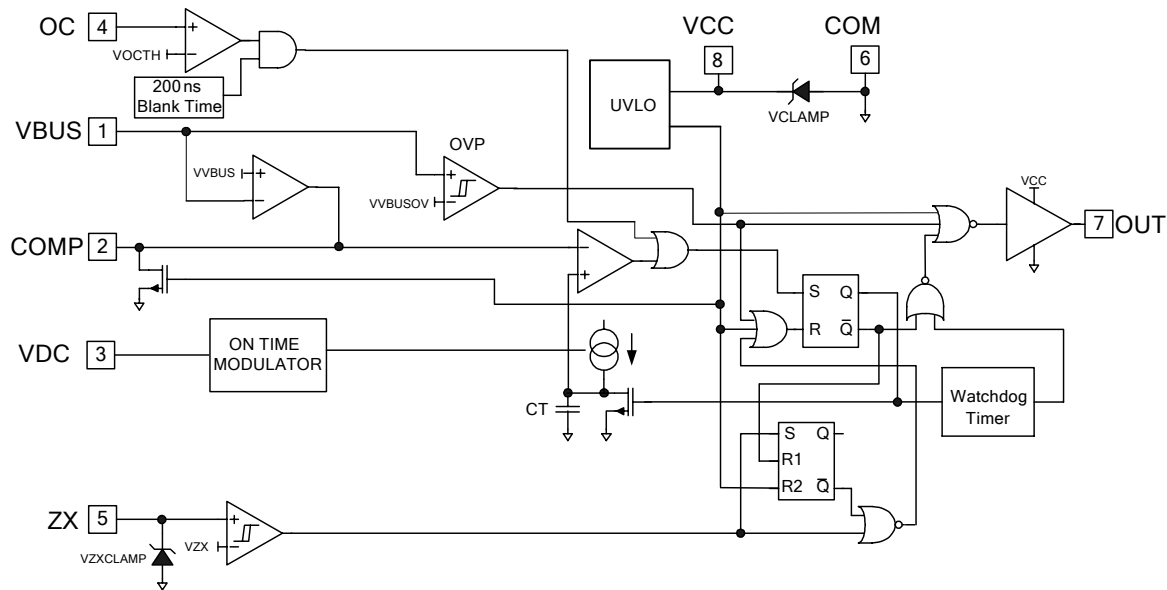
OC 4
VOCTH
200 ns Blank Time
VCC 8
COM 6
UVLO
VCLAMP
VBUS 1
VVBUS
OVP
VVBUSOV
VCC
7 OUT
COMP 2
S Q
R $\overline{Q}$
VDC 3
ON TIME MODULATOR
CT
Watchdog Timer
S Q
R1
R2 $\overline{Q}$
ZX 5
VZX
VZXCLAMP